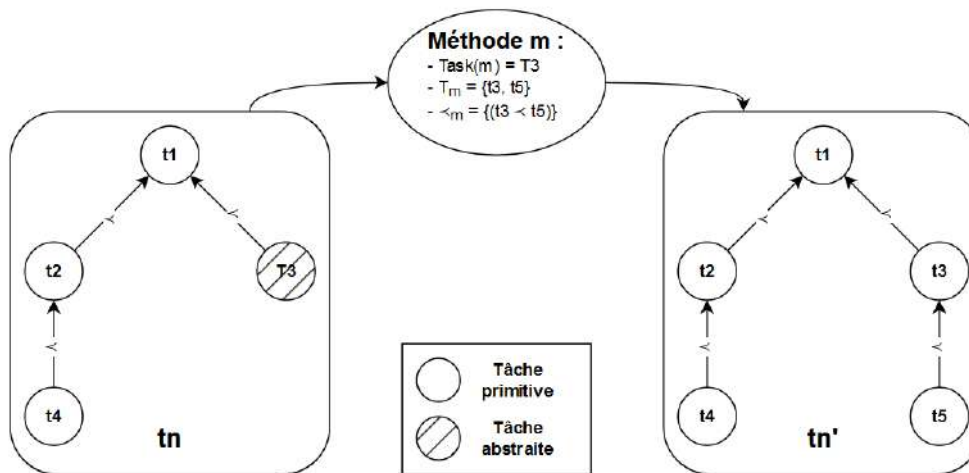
Méthode m :
- Task(m) = T3
- $T_m$ = {t3, t5}
- $\prec_m$ = {(t3 $\prec$ t5)}

t1

$\prec$ $\prec$

t2 T3

$\prec$

t4

tn

Tâche primitive

Tâche abstraite

t1

$\prec$ $\prec$

t2 t3

$\prec$ $\prec$

t4 t5

tn'